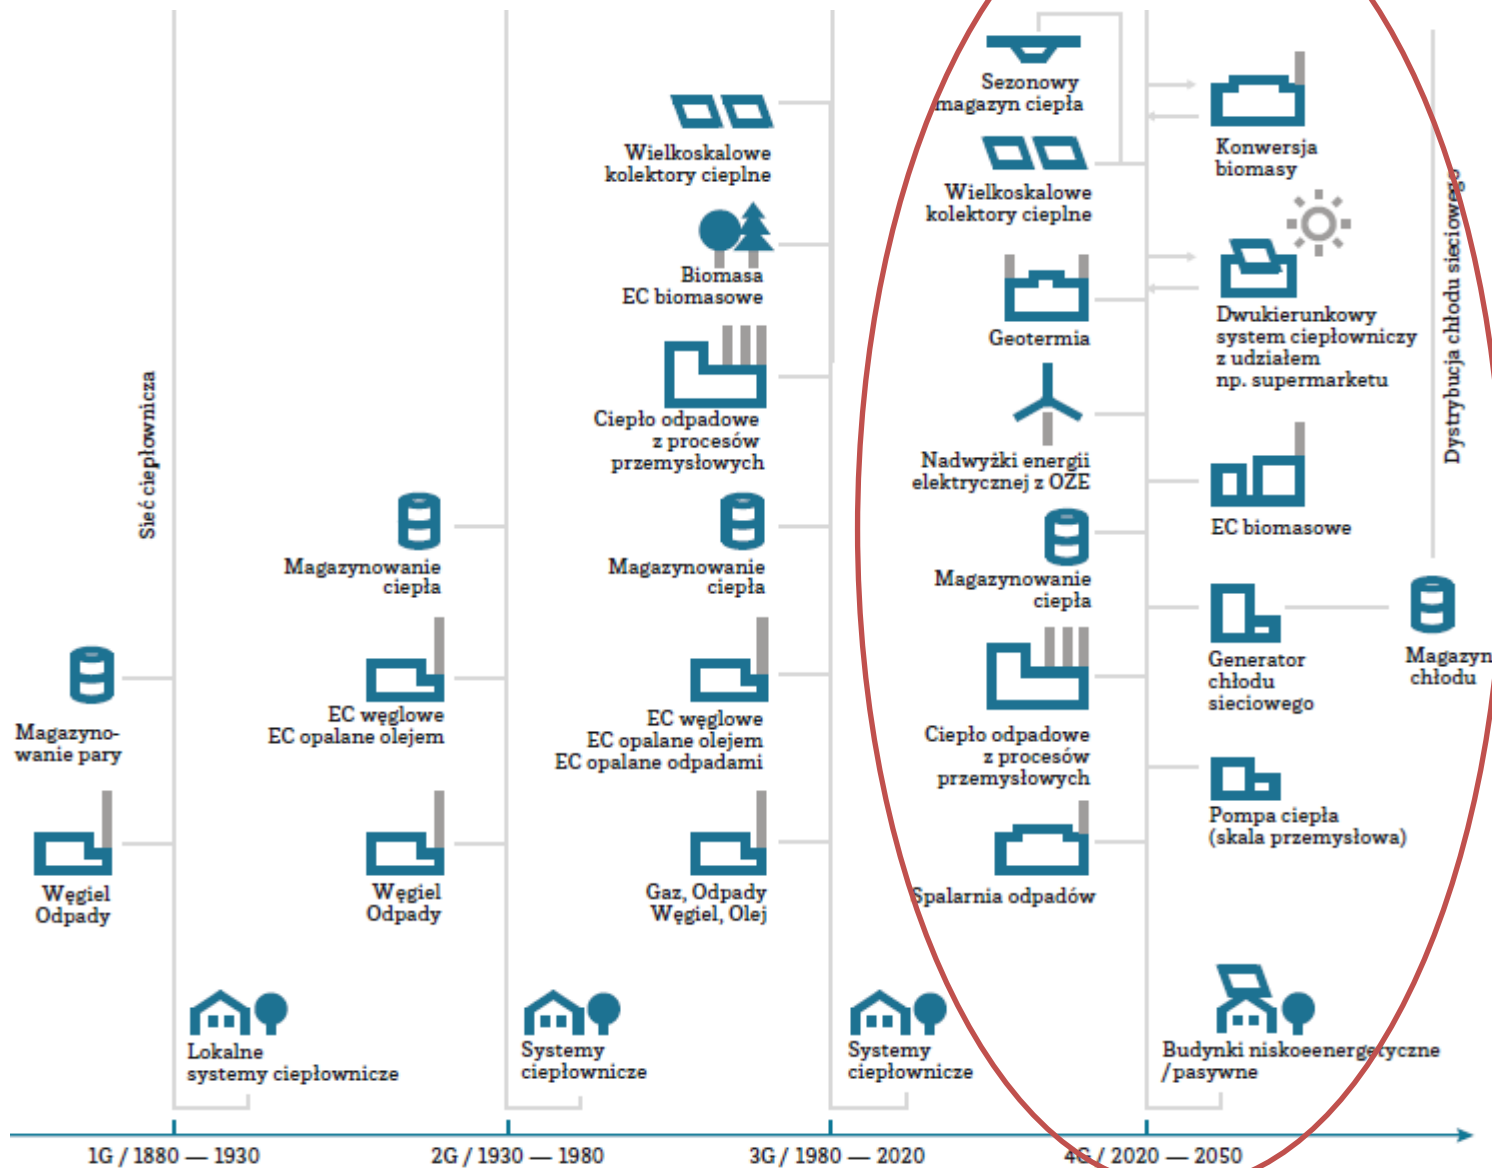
Sieć ciepłownicza

Magazynowanie pary

Węgiel
Odpady

Lokalne
systemy ciepłownicze

1G / 1880 — 1930

Magazynowanie
ciepła

EC węglowe
EC opalane olejem

Węgiel
Odpady

Systemy
ciepłownicze

2G / 1930 — 1980

Wielkoskalowe
kolektory cieplne

Biomasa
EC biomasowe

Ciepło odpadowe
z procesów
przemysłowych

Magazynowanie
ciepła

EC węglowe
EC opalane olejem
EC opalane odpadami

Gaz, Odpady
Węgiel, Olej

Systemy
ciepłownicze

3G / 1980 — 2020

Sezonowy
magazyn ciepła

Wielkoskalowe
kolektory cieplne

Geotermia

Nadwyżki energii
elektrycznej z OZE

Magazynowanie
ciepła

Ciepło odpadowe
z procesów
przemysłowych

Spalarnia odpadów

4G / 2020 — 2050

Konwersja
biomasy

Dwukierunkowy
system ciepłowniczy
z udziałem
np. supermarketu

EC biomasowe

Generator
chłodu
sieciowego

Magazyn
chłodu

Pompa ciepła
(skala przemysłowa)

Budynki niskoenergetyczne
/ pasywne

Dystrybucja chłodu sieciowego